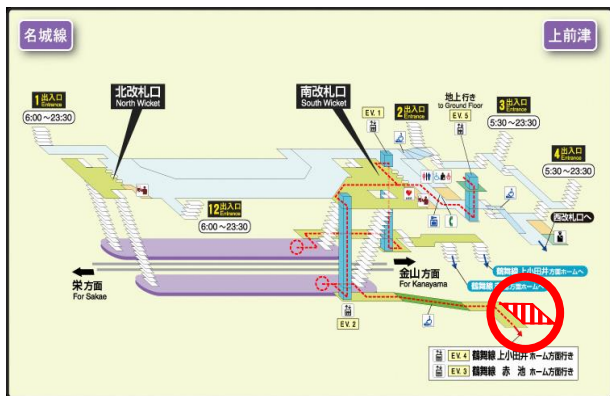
名城線

上前津

1 出入口 Entrance
6:00～23:30

北改札口 North Wicket

南改札口 South Wicket

E.V. 1

2 出入口 Entrance

地上行き to Ground Floor

E.V. 5

3 出入口 Entrance
5:30～23:30

4 出入口 Entrance
5:30～23:30

12 出入口 Entrance
6:00～23:30

西改札口へ

鶴舞線 上小田井方面ホームへ

鶴舞線 赤池方面ホームへ

栄方面 For Sakae

金山方面 For Kanayama

E.V. 2

E.V. 4 鶴舞線 上小田井 ホーム方面行き
E.V. 3 鶴舞線 赤 池 ホーム方面行き